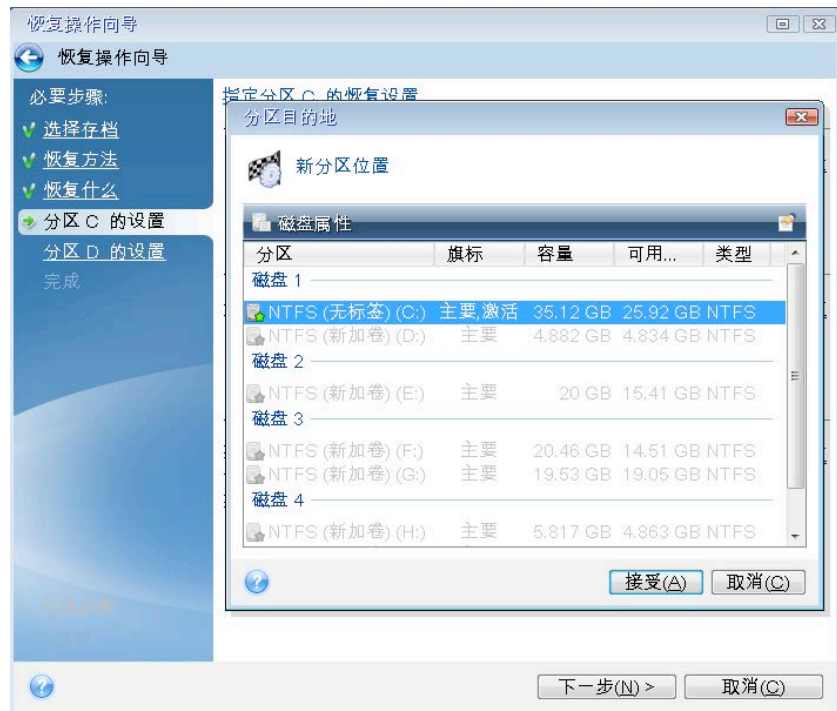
恢复操作向导

恢复操作向导

必要步骤:
选择存档
恢复方法
恢复什么
分区 C 的设置
分区 D 的设置
完成

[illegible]
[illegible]

指定分区 C 的恢复设置

分区目的地

新分区位置

磁盘属性

| 分区 | 旗标 | 容量 | 可用... | 类型 |
|---|---|---|---|---|
| 磁盘 1 | | | | |
| NTFS (无标签) (C:) | 主要,激活 | 35.12 GB | 25.92 GB | NTFS |
| NTFS (新加卷) (D:) | 主要 | 4.882 GB | 4.834 GB | NTFS |
| 磁盘 2 | | | | |
| NTFS (新加卷) (E:) | 主要 | 20 GB | 15.41 GB | NTFS |
| 磁盘 3 | | | | |
| NTFS (新加卷) (F:) | 主要 | 20.46 GB | 14.51 GB | NTFS |
| NTFS (新加卷) (G:) | 主要 | 19.53 GB | 19.05 GB | NTFS |
| 磁盘 4 | | | | |
| NTFS (新加卷) (H:) | 主要 | 5.817 GB | 4.863 GB | NTFS |

接受(A) 取消(C)

下一步(N) > 取消(C)